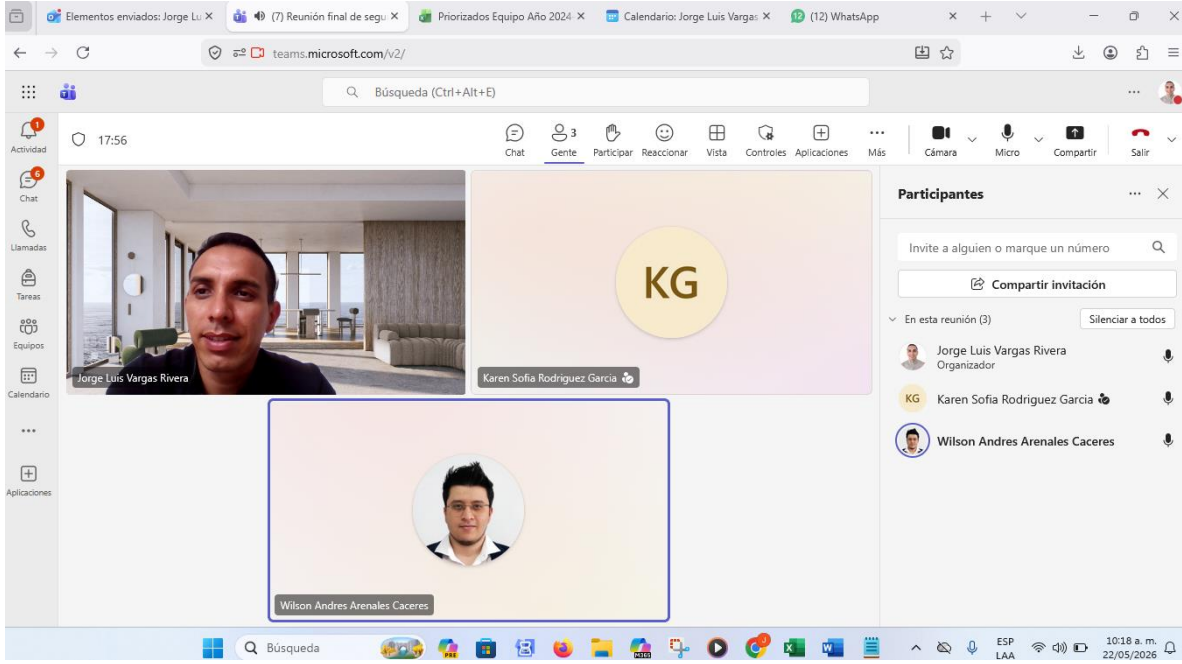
Elementos enviados: Jorge Lu ×
(7) Reunión final de segu ×
Priorizados Equipo Año 2024 ×
Calendario: Jorge Luis Vargas ×
(12) WhatsApp

teams.microsoft.com/v2/

Búsqueda (Ctrl+Alt+E)

Actividad
Chat
Llamadas
Tareas
Equipos
Calendario
...
Aplicaciones

17:56

Chat
Gente 3
Participar
Reaccionar
Vista
Controles
Aplicaciones
Más
Cámara
Micro
Compartir
Salir

Jorge Luis Vargas Rivera

KG
Karen Sofia Rodriguez Garcia

Wilson Andres Arenales Caceres

Participantes

Invite a alguien o marque un número

Compartir invitación

En esta reunión (3)
Silenciar a todos

Jorge Luis Vargas Rivera
Organizador

KG Karen Sofia Rodriguez Garcia

Wilson Andres Arenales Caceres

Búsqueda

ESP LAA
10:18 a. m.
22/05/2026